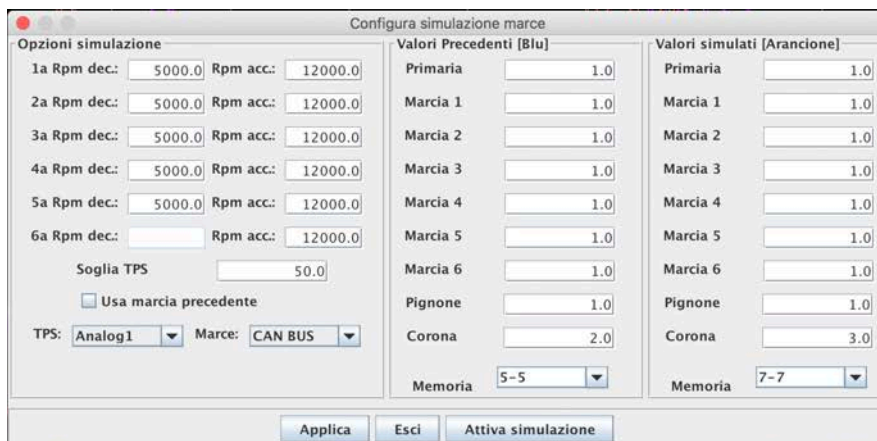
Configura simulazione marce

Opzioni simulazione

1a Rpm dec.: 5000.0 Rpm acc.: 12000.0

2a Rpm dec.: 5000.0 Rpm acc.: 12000.0

3a Rpm dec.: 5000.0 Rpm acc.: 12000.0

4a Rpm dec.: 5000.0 Rpm acc.: 12000.0

5a Rpm dec.: 5000.0 Rpm acc.: 12000.0

6a Rpm dec.: Rpm acc.: 12000.0

Soglia TPS 50.0

Usa marcia precedente

TPS: Analog1 Marce: CAN BUS

Valori Precedenti [Blu]

| | |
|---|---|
| Primaria | 1.0 |
| Marcia 1 | 1.0 |
| Marcia 2 | 1.0 |
| Marcia 3 | 1.0 |
| Marcia 4 | 1.0 |
| Marcia 5 | 1.0 |
| Marcia 6 | 1.0 |
| Pignone | 1.0 |
| Corona | 2.0 |

Memoria 5-5

Valori simulati [Arancione]

| | |
|---|---|
| Primaria | 1.0 |
| Marcia 1 | 1.0 |
| Marcia 2 | 1.0 |
| Marcia 3 | 1.0 |
| Marcia 4 | 1.0 |
| Marcia 5 | 1.0 |
| Marcia 6 | 1.0 |
| Pignone | 1.0 |
| Corona | 3.0 |

Memoria 7-7

Applica Esci Attiva simulazione